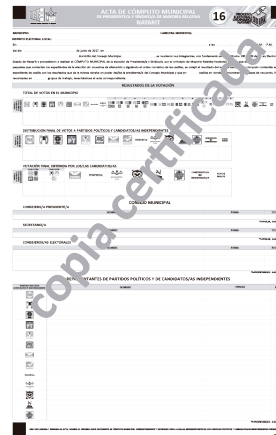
ACTA DE CÓMPUTO MUNICIPAL
DE PRESIDENTE/A Y SÍNDICO/A DE MAYORÍA RELATIVA
NAYARIT
16

MUNICIPIO:
CABECERA MUNICIPAL:
DISTRITO ELECTORAL LOCAL:

En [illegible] de junio de 2017, en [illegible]

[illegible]

RESULTADOS DE LA VOTACIÓN

TOTAL DE VOTOS EN EL MUNICIPIO

DISTRIBUCIÓN FINAL DE VOTOS A PARTIDOS POLÍTICOS Y CANDIDATOS/AS INDEPENDIENTES

VOTACIÓN FINAL OBTENIDA POR LOS/AS CANDIDATOS/AS

CONSEJERO/A PRESIDENTE/A
CONSEJO MUNICIPAL
NOMBRE
FIRMA

SECRETARIO/A
NOMBRE
FIRMA

CONSEJEROS/AS ELECTORALES

REPRESENTANTES DE PARTIDOS POLÍTICOS Y DE CANDIDATOS/AS INDEPENDIENTES
NOMBRE
FIRMA

copia certificada

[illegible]